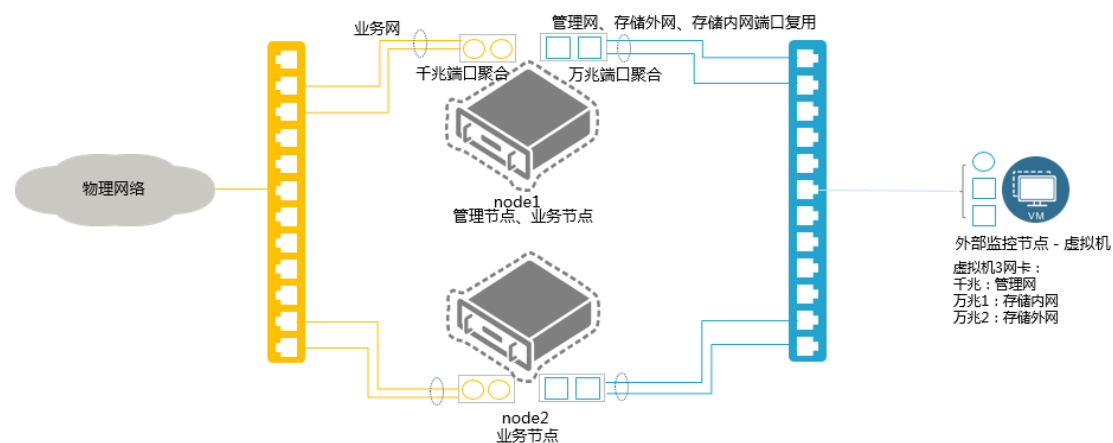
业务网

管理网、存储外网、存储内网端口复用

千兆端口聚合

万兆端口聚合

物理网络

node1
管理节点、业务节点

VM

外部监控节点 - 虚拟机

虚拟机3网卡：
千兆：管理网
万兆1：存储内网
万兆2：存储外网

node2
业务节点